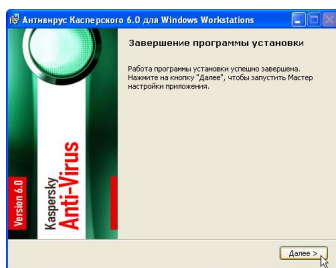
Антивирус Касперского 6.0 для Windows Workstations

Завершение программы установки

Работа программы установки успешно завершена. Нажмите на кнопку "Далее", чтобы запустить Мастер настройки приложения.

Version 6.0

Kaspersky Anti-Virus

Далее >